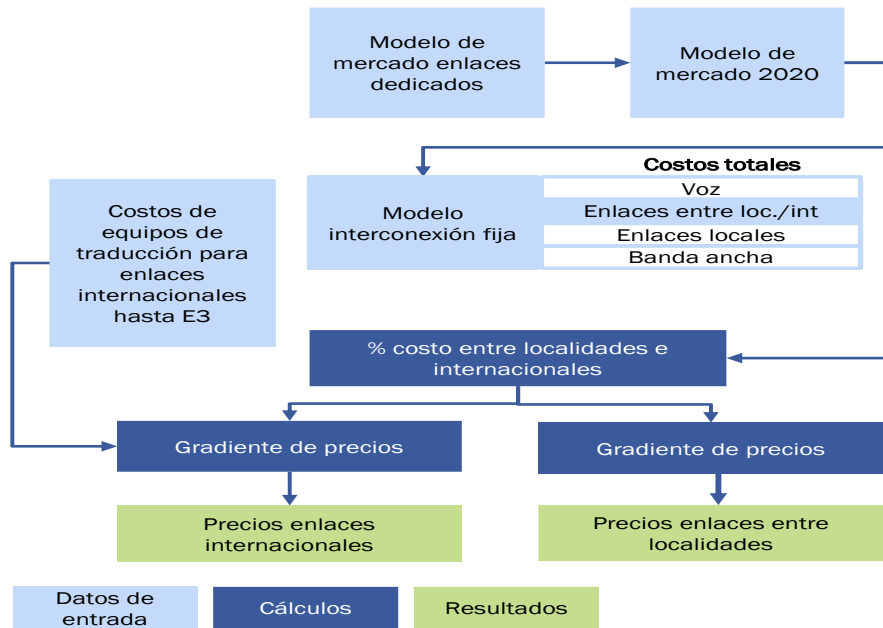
Modelo de mercado enlaces dedicados

Modelo de mercado 2020

Costos de equipos de traducción para enlaces internacionales hasta E3

Modelo interconexión fija

Costos totales

Voz

Enlaces entre loc./int

Enlaces locales

Banda ancha

% costo entre localidades e internacionales

Gradiente de precios

Gradiente de precios

Precios enlaces internacionales

Precios enlaces entre localidades

Datos de entrada

Cálculos

Resultados